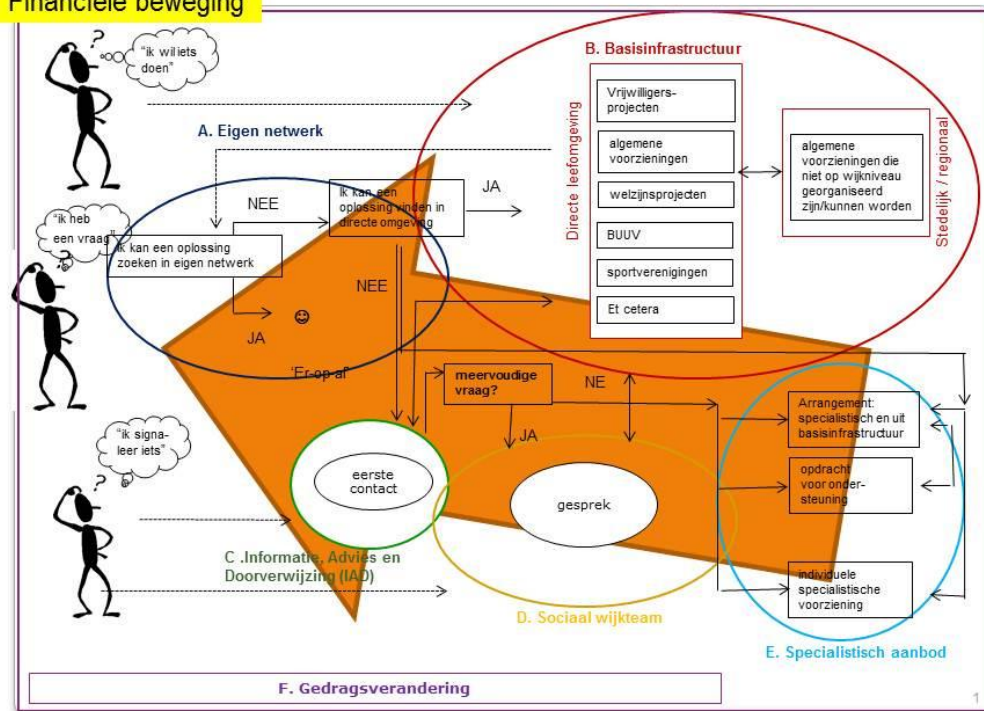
Financiële beweging

"ik wil iets doen"

"ik heb een vraag"

"ik signaleer iets"

A. Eigen netwerk

B. Basisinfrastructuur

Directe leefomgeving

Vrijwilligersprojecten

algemene voorzieningen

welzijnsprojecten

BUUV

sportverenigingen

Et cetera

algemene voorzieningen die niet op wijkniveau georganiseerd zijn/kunnen worden

Stedelijk / regionaal

Ik kan een oplossing zoeken in eigen netwerk

NEE

Ik kan een oplossing vinden in directe omgeving

JA

NEE

JA

☺

'Er-op-af'

meervoudige vraag?

NE

JA

eerste contact

gesprek

C .Informatie, Advies en Doorverwijzing (IAD)

D. Sociaal wijkteam

Arrangement: specialistisch en uit basisinfrastructuur

opdracht voor ondersteuning

individuele specialistische voorziening

E. Specialistisch aanbod

F. Gedragsverandering

1